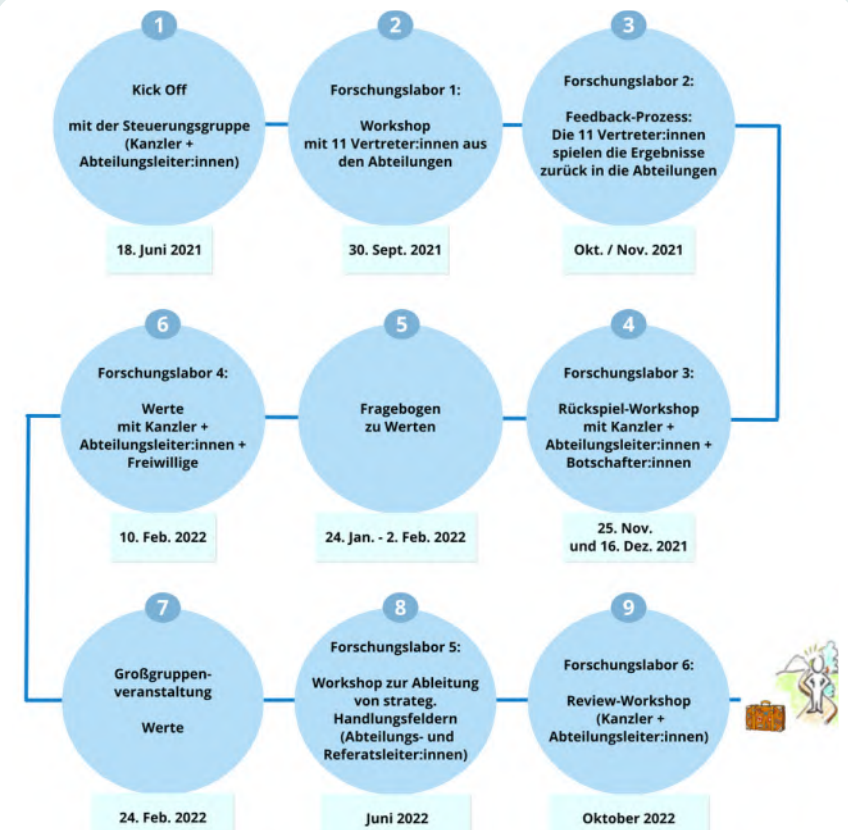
1
Kick Off

mit der Steuerungsgruppe (Kanzler + Abteilungsleiter:innen)

18. Juni 2021

2
Forschungslabor 1:

Workshop mit 11 Vertreter:innen aus den Abteilungen

30. Sept. 2021

3
Forschungslabor 2:

Feedback-Prozess: Die 11 Vertreter:innen spielen die Ergebnisse zurück in die Abteilungen

Okt. / Nov. 2021

4
Forschungslabor 3:

Rückspiel-Workshop mit Kanzler + Abteilungsleiter:innen + Botschafter:innen

25. Nov. und 16. Dez. 2021

5
Fragebogen zu Werten

24. Jan. - 2. Feb. 2022

6
Forschungslabor 4:

Werte mit Kanzler + Abteilungsleiter:innen + Freiwillige

10. Feb. 2022

7
Großgruppenveranstaltung

Werte

24. Feb. 2022

8
Forschungslabor 5:

Workshop zur Ableitung von strateg. Handlungsfeldern (Abteilungs- und Referatsleiter:innen)

Juni 2022

9
Forschungslabor 6:

Review-Workshop (Kanzler + Abteilungsleiter:innen)

Oktober 2022